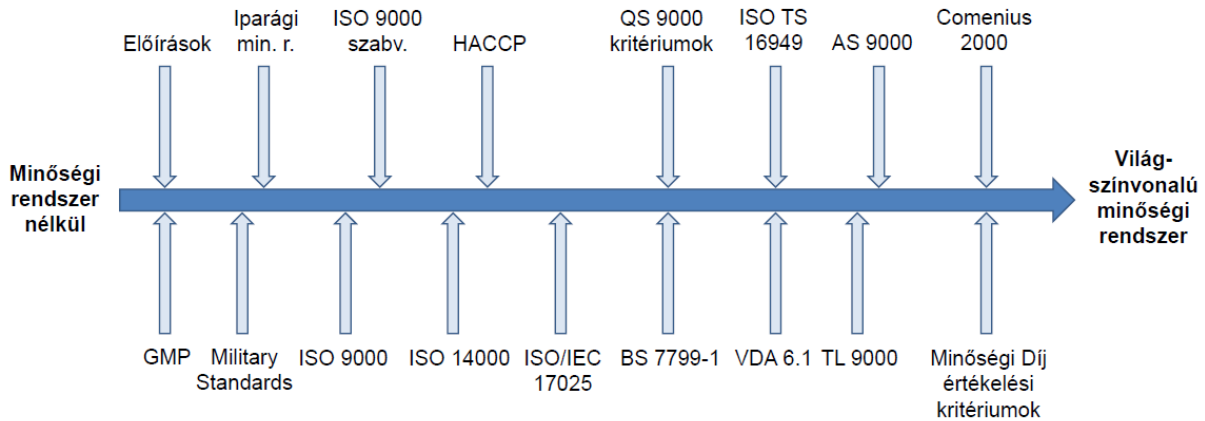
Előírások

Iparági min. r.

ISO 9000 szabv.

HACCP

QS 9000 kritériumok

ISO TS 16949

AS 9000

Comenius 2000

Minőségi rendszer nélkül

Világszínvonalú minőségi rendszer

GMP

Military Standards

ISO 9000

ISO 14000

ISO/IEC 17025

BS 7799-1

VDA 6.1

TL 9000

Minőségi Díj értékelési kritériumok